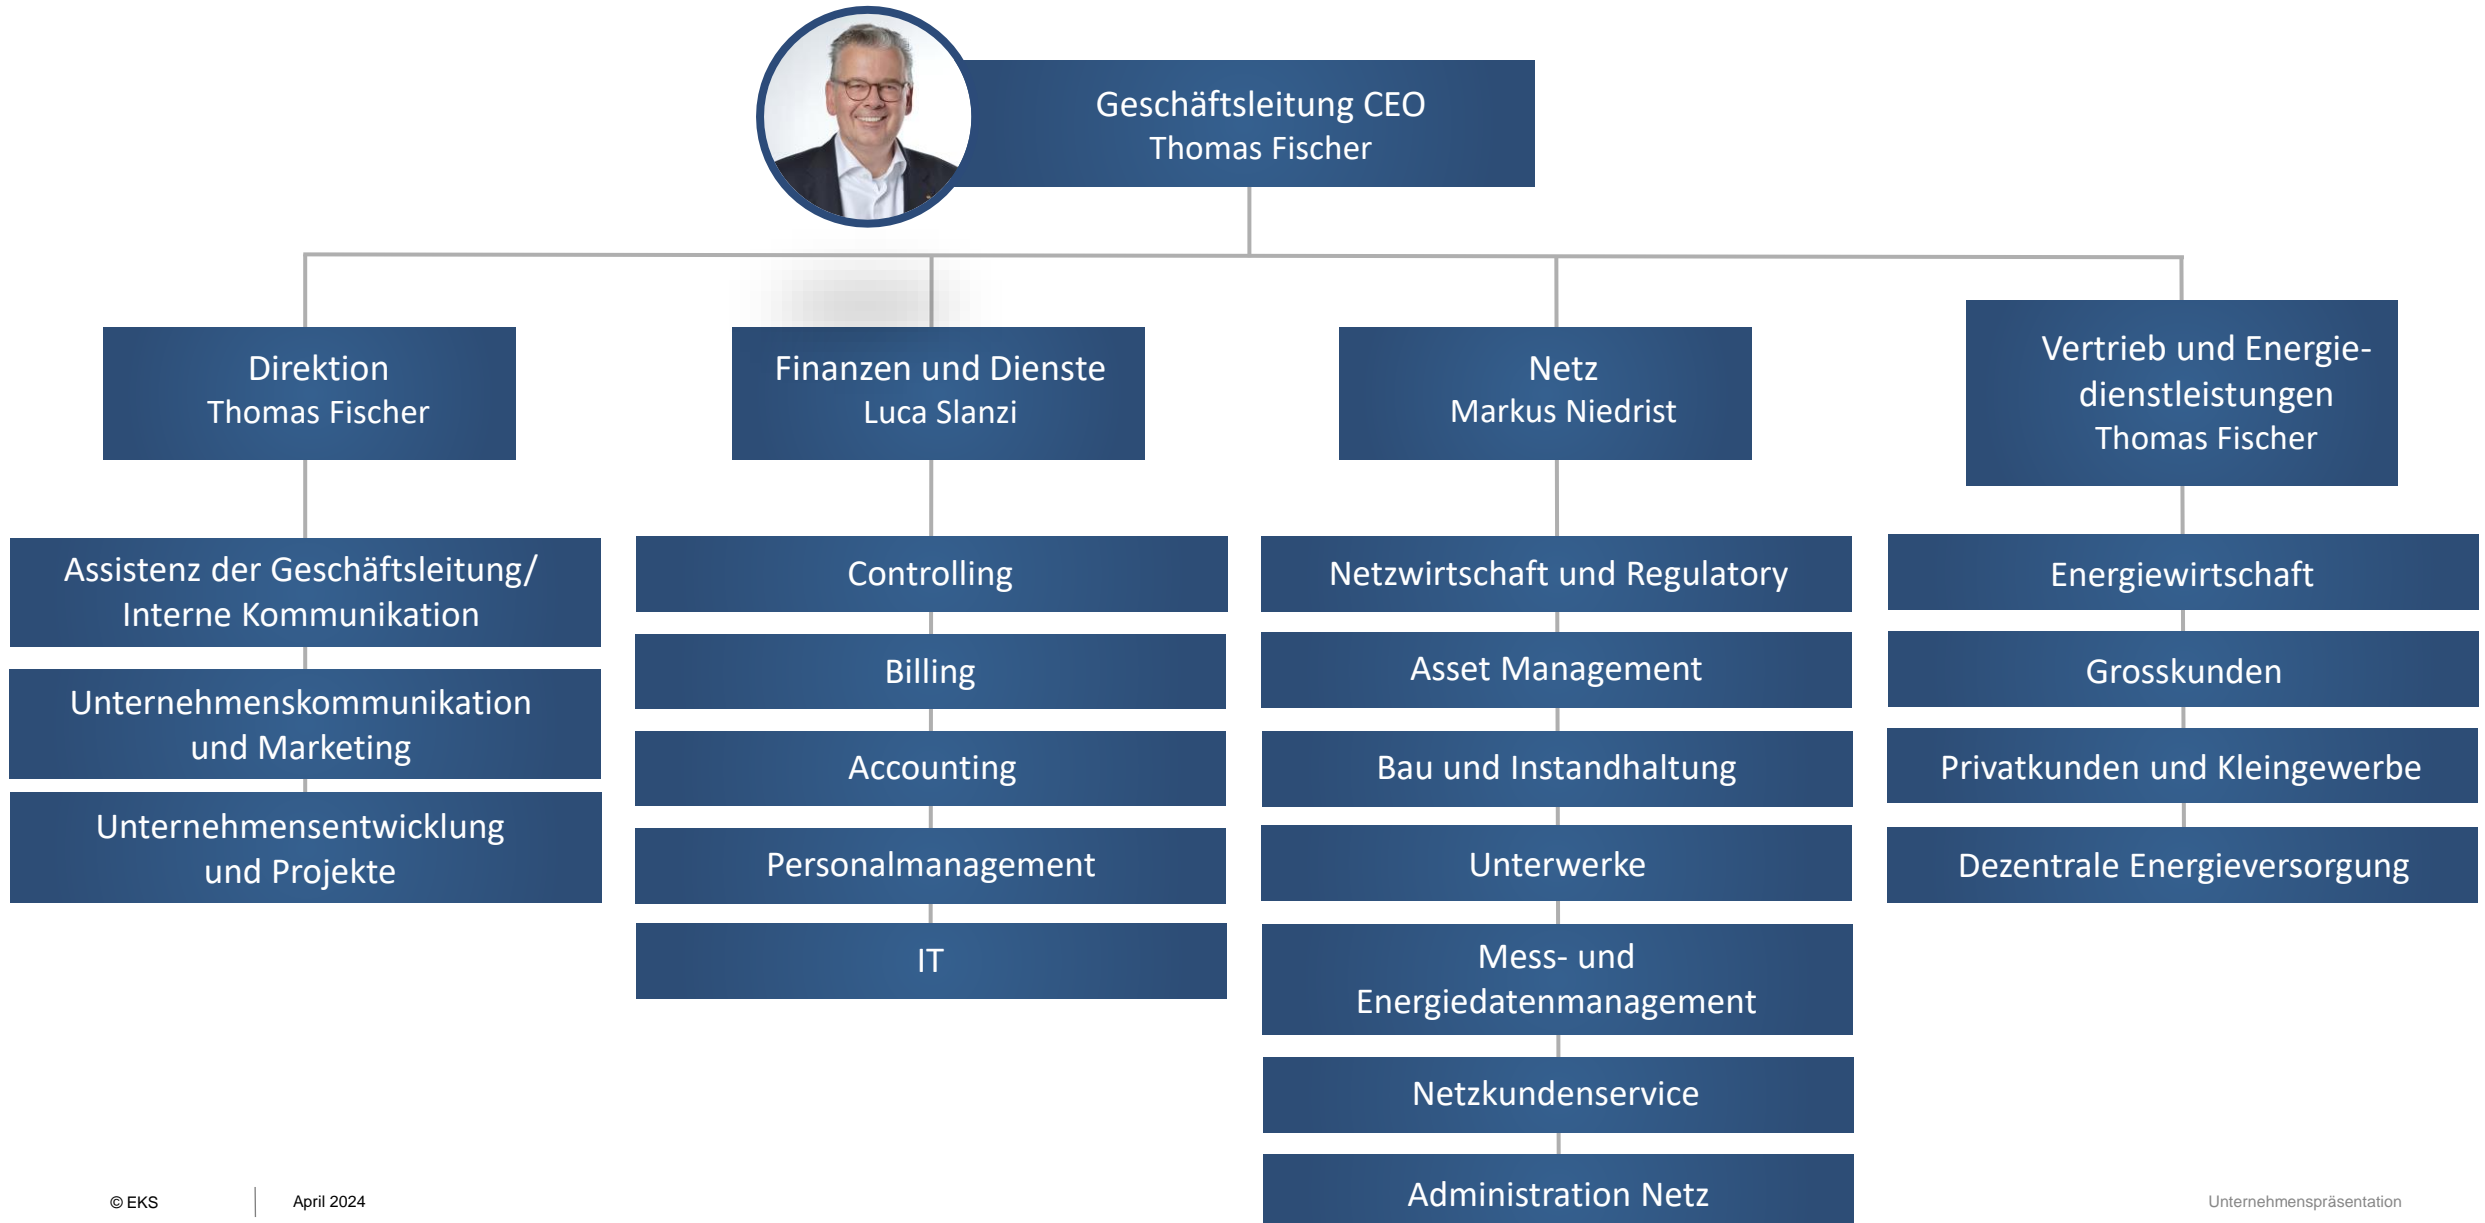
Geschäftsleitung CEO
Thomas Fischer

Direktion
Thomas Fischer

Assistenz der Geschäftsleitung/ Interne Kommunikation

Unternehmenskommunikation und Marketing

Unternehmensentwicklung und Projekte

Finanzen und Dienste
Luca Slanzi

Controlling

Billing

Accounting

Personalmanagement

IT

Netz
Markus Niedrist

Netzwirtschaft und Regulatory

Asset Management

Bau und Instandhaltung

Unterwerke

Mess- und Energiedatenmanagement

Netzkundenservice

Administration Netz

Vertrieb und Energiedienstleistungen
Thomas Fischer

Energiewirtschaft

Grosskunden

Privatkunden und Kleingewerbe

Dezentrale Energieversorgung

© EKS

April 2024

Unternehmenspräsentation